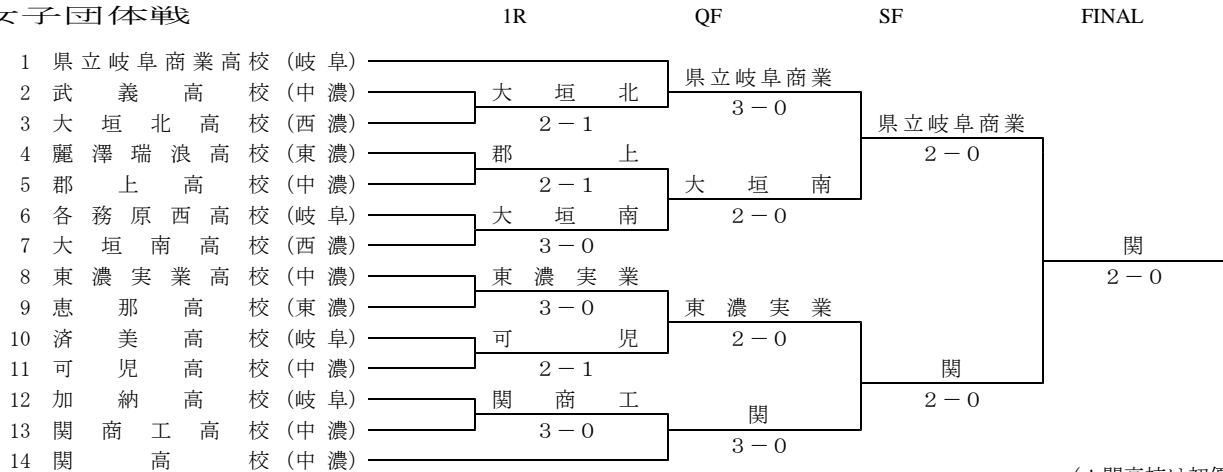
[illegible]子団体戦 1R QF SF FINAL

1 県立岐阜商業高校（岐阜）
2 武義高校（中濃）
3 大垣北高校（西濃）
4 麗澤瑞浪高校（東濃）
5 郡上高校（中濃）
6 各務原西高校（岐阜）
7 大垣南高校（西濃）
8 東濃実業高校（中濃）
9 恵那高校（東濃）
10 済美高校（岐阜）
11 可児高校（中濃）
12 加納高校（岐阜）
13 関商工高校（中濃）
14 関高校（中濃）

大垣北 2－1
郡上 2－1
大垣南 3－0
東濃実業 3－0
可児 2－1
関商工 3－0

県立岐阜商業 3－0
大垣南 2－0
東濃実業 2－0
関 3－0

県立岐阜商業 2－0
関 2－0

関 2－0

（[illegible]関高校は初優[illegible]